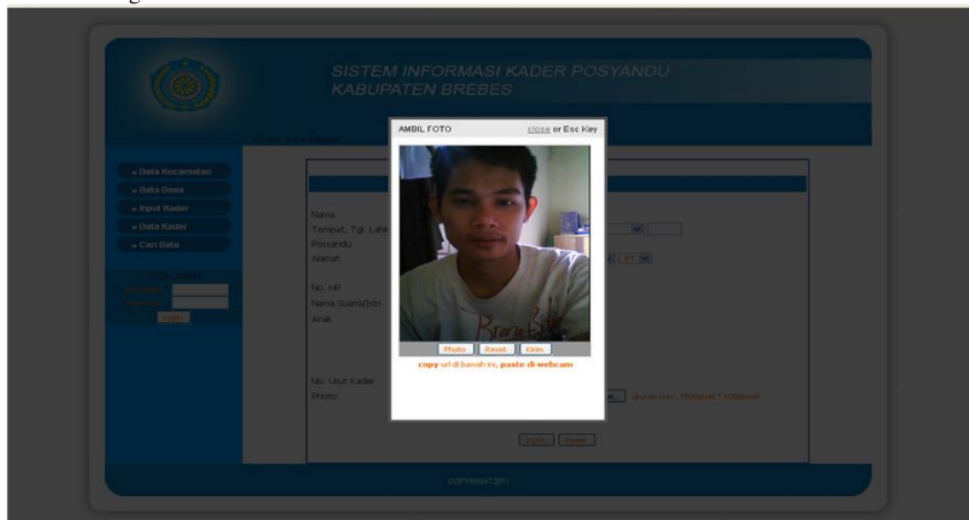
SISTEM INFORMASI KADER POSYANDU
KABUPATEN BREBES

» Data Kecamatan
» Data Desa
» Input Kader
» Data Kader
» Cari Data

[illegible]
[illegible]
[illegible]
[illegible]

Nama
Tempat, Tgl. Lahir
Posyandu
Alamat

No. HP
Nama Suami/Istri
Anak

No. Urut Kader
Photo

ukuran max : 150(pixel) * 150(pixel)

Input Reset

AMBIL FOTO
close or Esc Key

Photo Reset Kirim
copy url di bawah ini, paste di webcam

COPYRIGHT2011